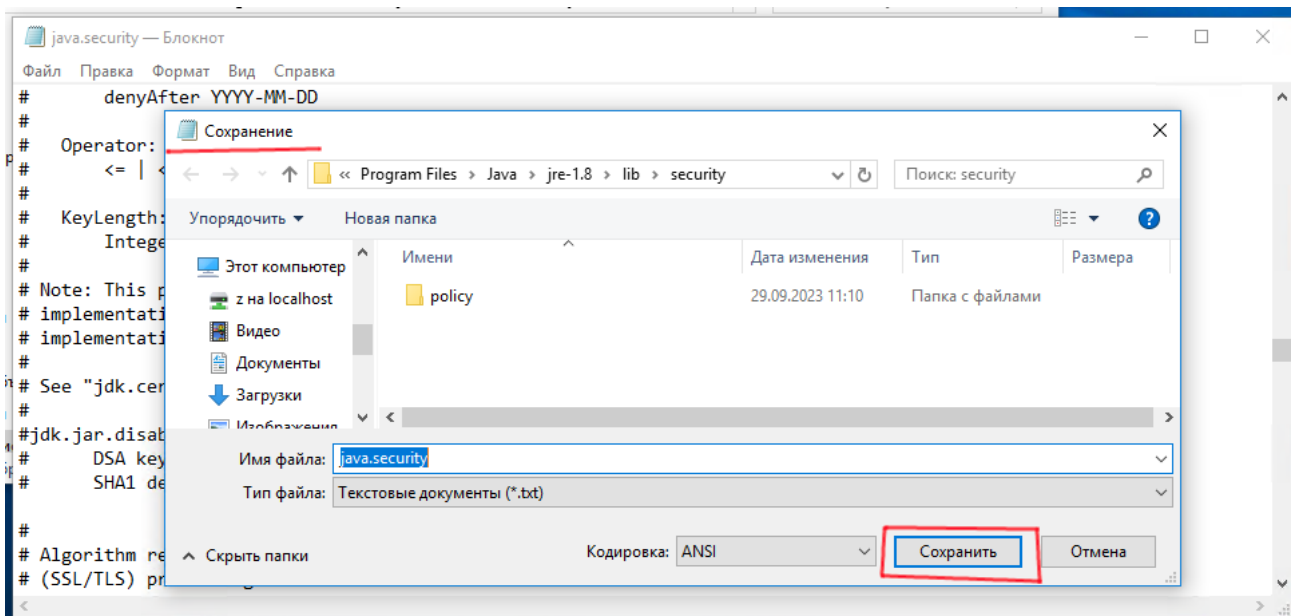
java.security — Блокнот

Файл Правка Формат Вид Справка

#       denyAfter YYYY-MM-DD
#
#   Operator:
#       <= |
#
#   KeyLength:
#       Intege
#
# Note: This p
# implementati
# implementati
#
# See "jdk.cer
#
#jdk.jar.disab
#       DSA key
#       SHA1 de
#
#
# Algorithm re
# (SSL/TLS) pr

Сохранение

« Program Files › Java › jre-1.8 › lib › security

Поиск: security

Упорядочить ▾    Новая папка

Этот компьютер
z на localhost
Видео
Документы
Загрузки
Изображения

| Имени | Дата изменения | Тип | Размера |
|---|---|---|---|
| policy | 29.09.2023 11:10 | Папка с файлами | |

Имя файла: java.security

Тип файла: Текстовые документы (*.txt)

Скрыть папки

Кодировка: ANSI

Сохранить    Отмена